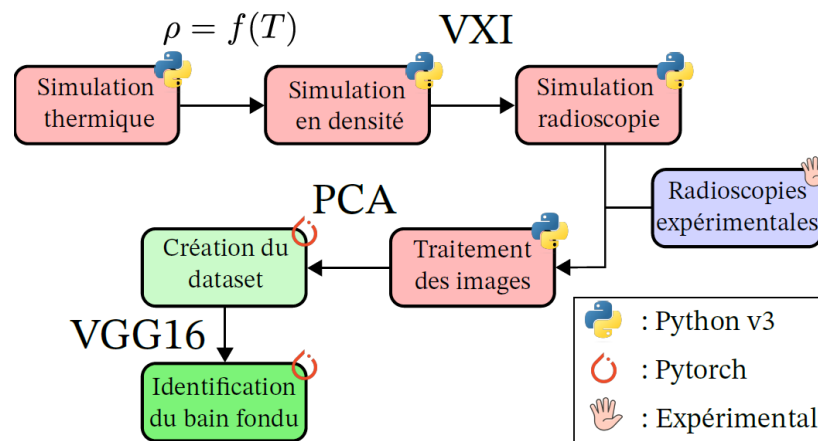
$\rho = f(T)$

VXI

Simulation thermique

Simulation en densité

Simulation radioscopie

Radioscopies expérimentales

PCA

Création du dataset

Traitement des images

VGG16

Identification du bain fondu

: Python v3

: Pytorch

: Expérimental